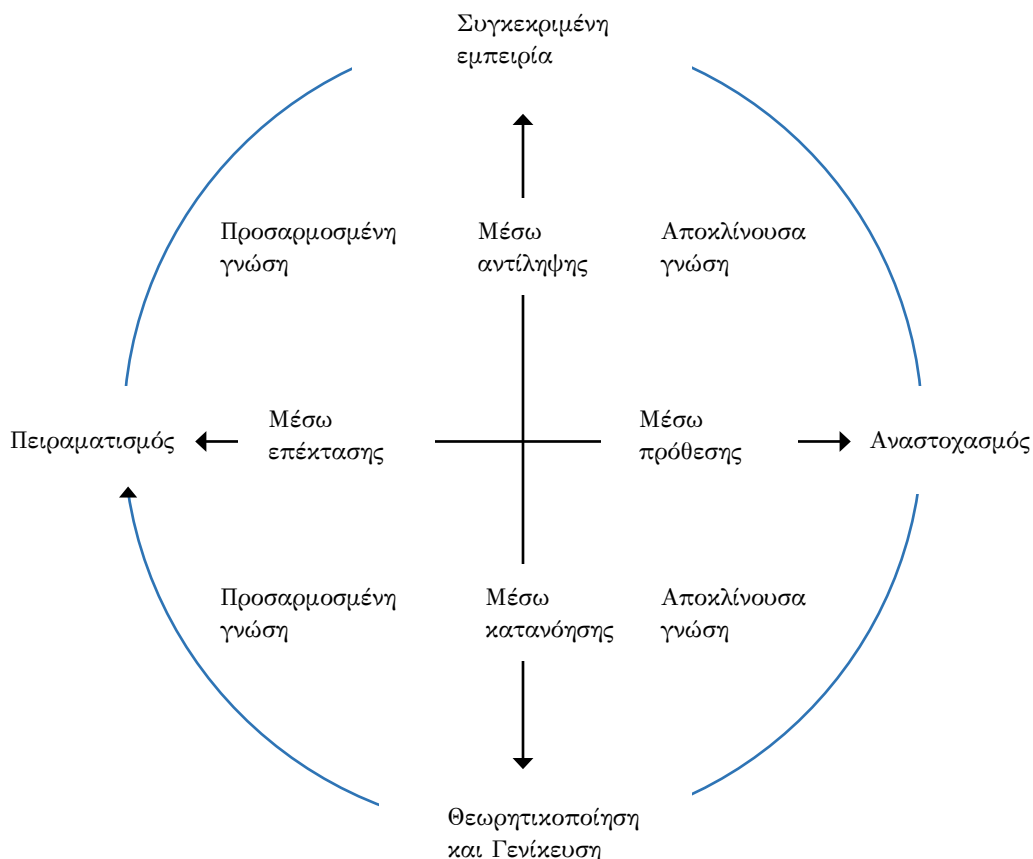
Συγκεκριμένη εμπειρία

Προσαρμοσμένη γνώση

Μέσω αντίληψης

Αποκλίνουσα γνώση

Πειραματισμός

Μέσω επέκτασης

Μέσω πρόθεσης

Αναστοχασμός

Προσαρμοσμένη γνώση

Μέσω κατανόησης

Αποκλίνουσα γνώση

Θεωρητικοποίηση και Γενίκευση